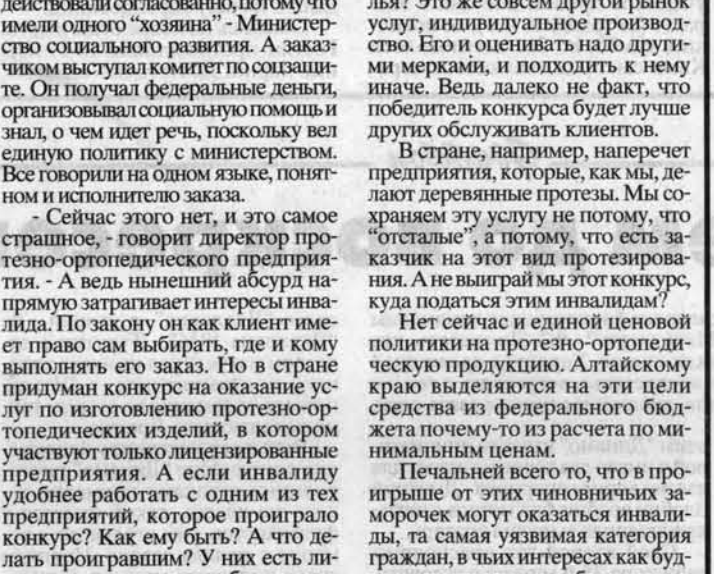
действовали согласованно, потому что имели одного "хозяина" - Министерство социального развития. А заказчиком выступал комитет по соцзащите. Он получал федеральные деньги, организовывал социальную помощь и знал, о чем идет речь, поскольку вел единую политику с министерством. Все говорили на одном языке, понятном и исполнителю заказа.

- Сейчас этого нет, и это самое страшное, - говорит директор протезно-ортопедического предприятия. - А ведь нынешний абсурд напрямую затрагивает интересы инвалида. По закону он как клиент имеет право сам выбирать, где и кому выполнять его заказ. Но в стране придуман конкурс на оказание услуг по изготовлению протезно-ортопедических изделий, в котором участвуют только лицензированные предприятия. А если инвалиду удобнее работать с одним из тех предприятий, которое проиграло конкурс? Как ему быть? А что делать проигравшим? У них есть ли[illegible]

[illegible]лья? Это же совсем другой рынок услуг, индивидуальное производство. Его и оценивать надо другими мерками, и подходить к нему иначе. Ведь далеко не факт, что победитель конкурса будет лучше других обслуживать клиентов.

В стране, например, наперечет предприятия, которые, как мы, делают деревянные протезы. Мы сохраняем эту услугу не потому, что "отсталые", а потому, что есть заказчик на этот вид протезирования. А не выиграй мы этот конкурс, куда податься этим инвалидам?

Нет сейчас и единой ценовой политики на протезно-ортопедическую продукцию. Алтайскому краю выделяются на эти цели средства из федерального бюджета почему-то из расчета по минимальным ценам.

Печальней всего то, что в проигрыше от этих чиновничьих заморочек могут оказаться инвалиды, та самая уязвимая категория граждан, в чьих интересах как буд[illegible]